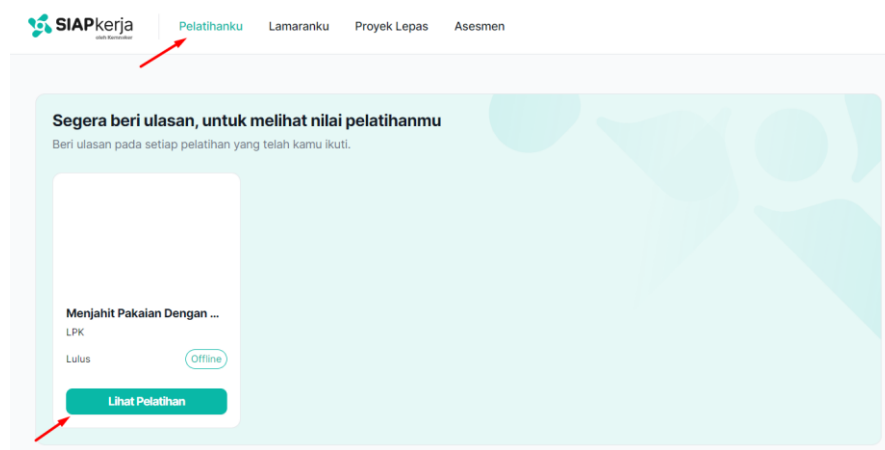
SIAPkerja
oleh Kemnaker

Pelatihanku Lamaranku Proyek Lepas Asesmen

Segera beri ulasan, untuk melihat nilai pelatihanmu

Beri ulasan pada setiap pelatihan yang telah kamu ikuti.

Menjahit Pakaian Dengan ...

LPK

Lulus

Offline

Lihat Pelatihan